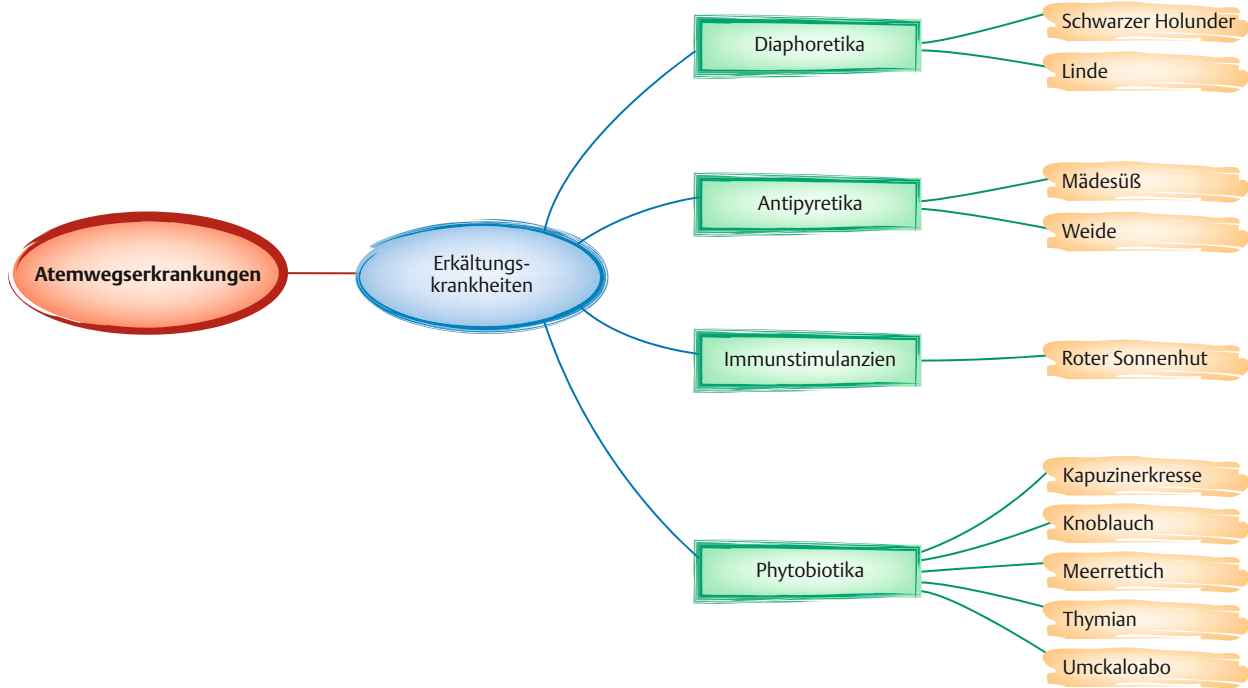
Atemwegserkrankungen

Erkältungskrankheiten

Diaphoretika

Schwarzer Holunder

Linde

Antipyretika

Mädesüß

Weide

Immunstimulanzien

Roter Sonnenhut

Phytobiotika

Kapuzinerkresse

Knoblauch

Meerrettich

Thymian

Umckaloabo